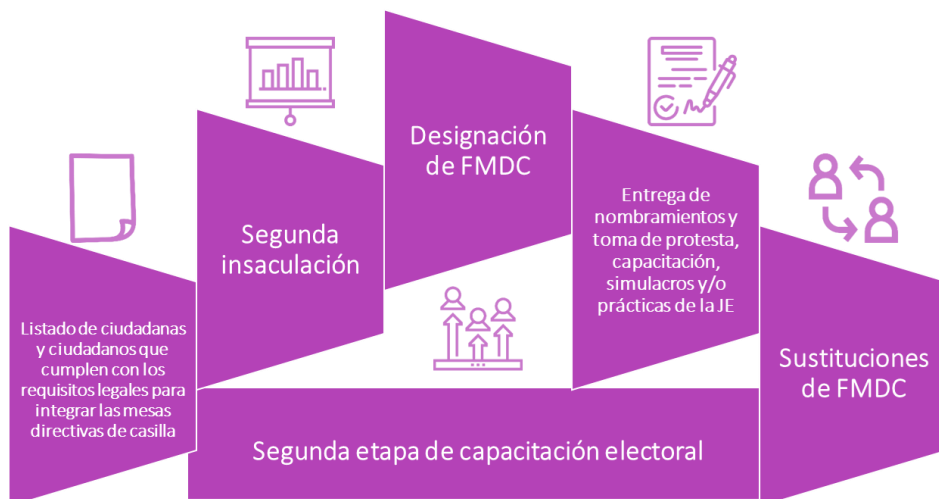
Listado de ciudadanas y ciudadanos que cumplen con los requisitos legales para integrar las mesas directivas de casilla

Segunda insaculación

Designación de FMDC

Entrega de nombramientos y toma de protesta, capacitación, simulacros y/o prácticas de la JE

Sustituciones de FMDC

Segunda etapa de capacitación electoral